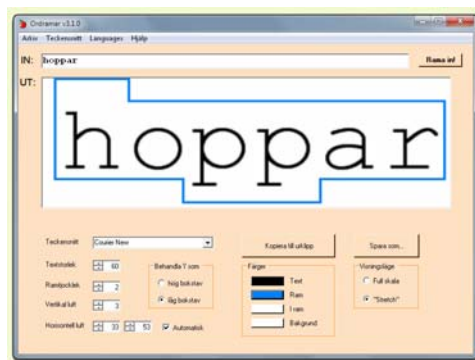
Ordramar v3.1.0
Arkiv Teckensnitt Languages Hjälp
IN: hoppar
Rama in!
UT:
hoppar
Teckensnitt Courier New
Textstorlek 60
Ramtjocklek 2
Vertikal luft 3
Horisontell luft 33 53
Automatisk
Behandla Y som
Hög bokstav
Låg bokstav
Kopiera till urklipp
Färger
Text
Ram
I ram
Bakgrund
Spara som...
Visningsläge
Full skala
"Stretch"